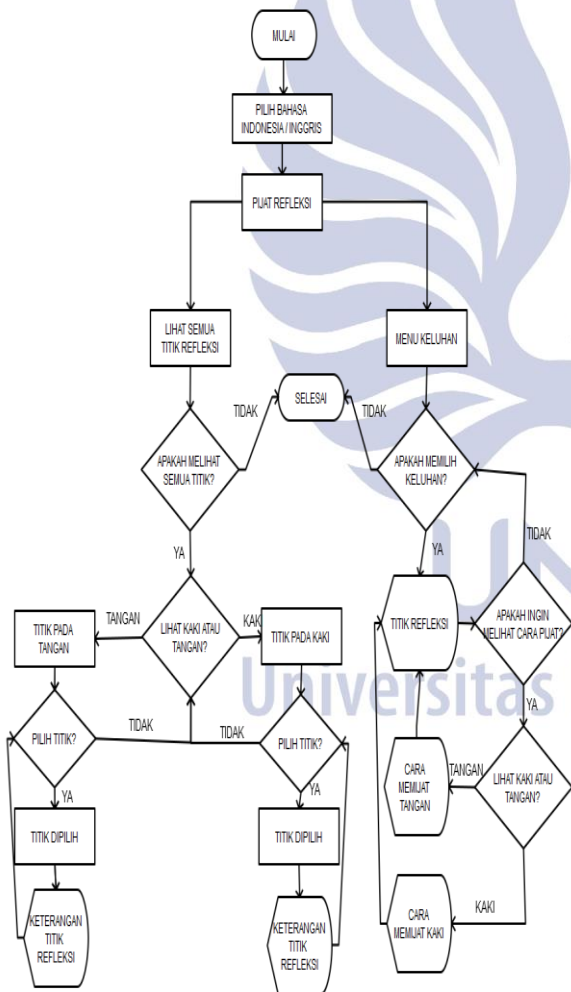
MULAI

PILIH BAHASA INDONESIA / INGGRIS

PIJAT REFLEKSI

LIHAT SEMUA TITIK REFLEKSI

MENU KELUHAN

SELESAI

TIDAK

TIDAK

APAKAH MELIHAT SEMUA TITIK?

APAKAH MEMILIH KELUHAN?

YA

YA

TIDAK

TITIK REFLEKSI

APAKAH INGIN MELIHAT CARA PIJAT?

TANGAN

LIHAT KAKI ATAU TANGAN?

KAKI

TITIK PADA TANGAN

TITIK PADA KAKI

Universitas

YA

TIDAK

TIDAK

PILIH TITIK?

PILIH TITIK?

CARA MEMIJAT TANGAN

TANGAN

LIHAT KAKI ATAU TANGAN?

YA

YA

TITIK DIPILIH

TITIK DIPILIH

KAKI

KETERANGAN TITIK REFLEKSI

KETERANGAN TITIK REFLEKSI

CARA MEMIJAT KAKI